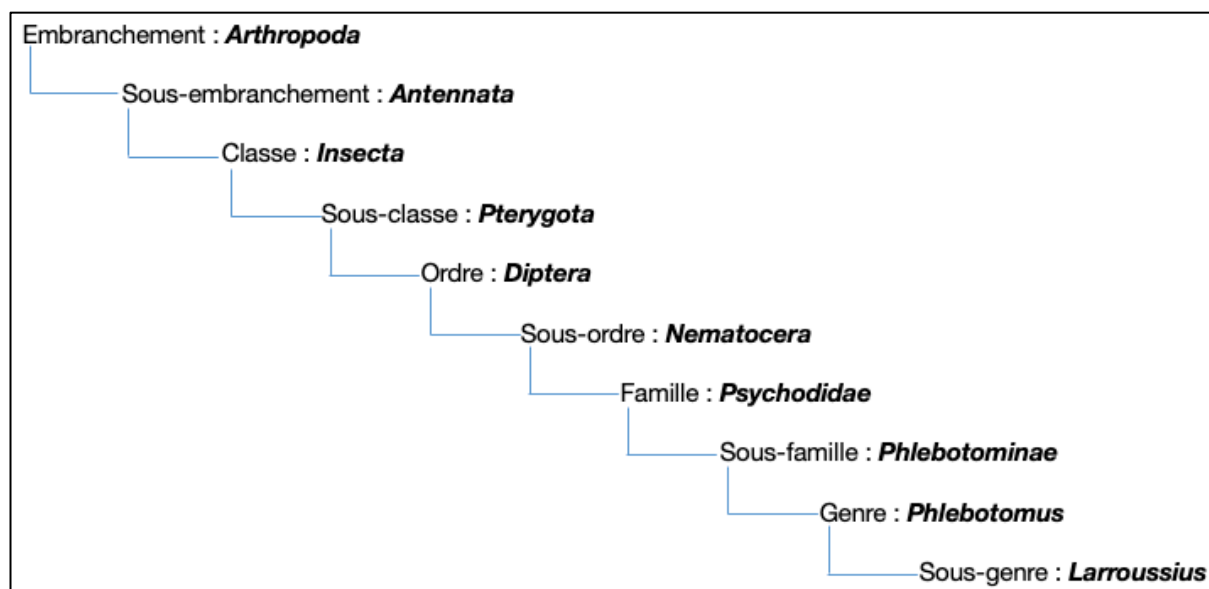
Embranchement : ***Arthropoda***

Sous-embranchement : ***Antennata***

Classe : ***Insecta***

Sous-classe : ***Pterygota***

Ordre : ***Diptera***

Sous-ordre : ***Nematocera***

Famille : ***Psychodidae***

Sous-famille : ***Phlebotominae***

Genre : ***Phlebotomus***

Sous-genre : ***Larroussius***